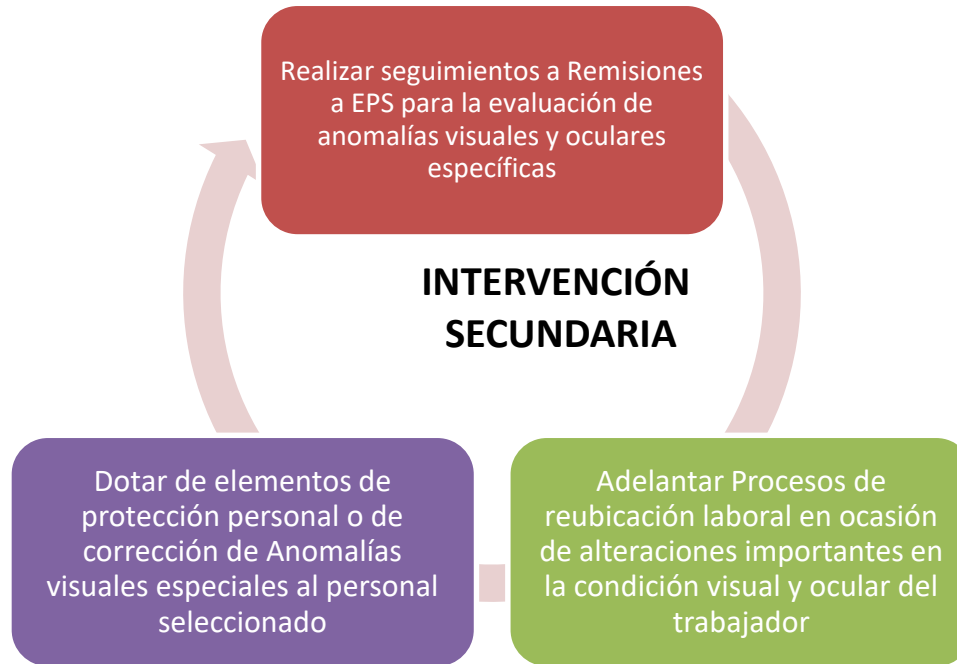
Realizar seguimientos a Remisiones a EPS para la evaluación de anomalías visuales y oculares específicas

INTERVENCIÓN SECUNDARIA

Adelantar Procesos de reubicación laboral en ocasión de alteraciones importantes en la condición visual y ocular del trabajador

Dotar de elementos de protección personal o de corrección de Anomalías visuales especiales al personal seleccionado